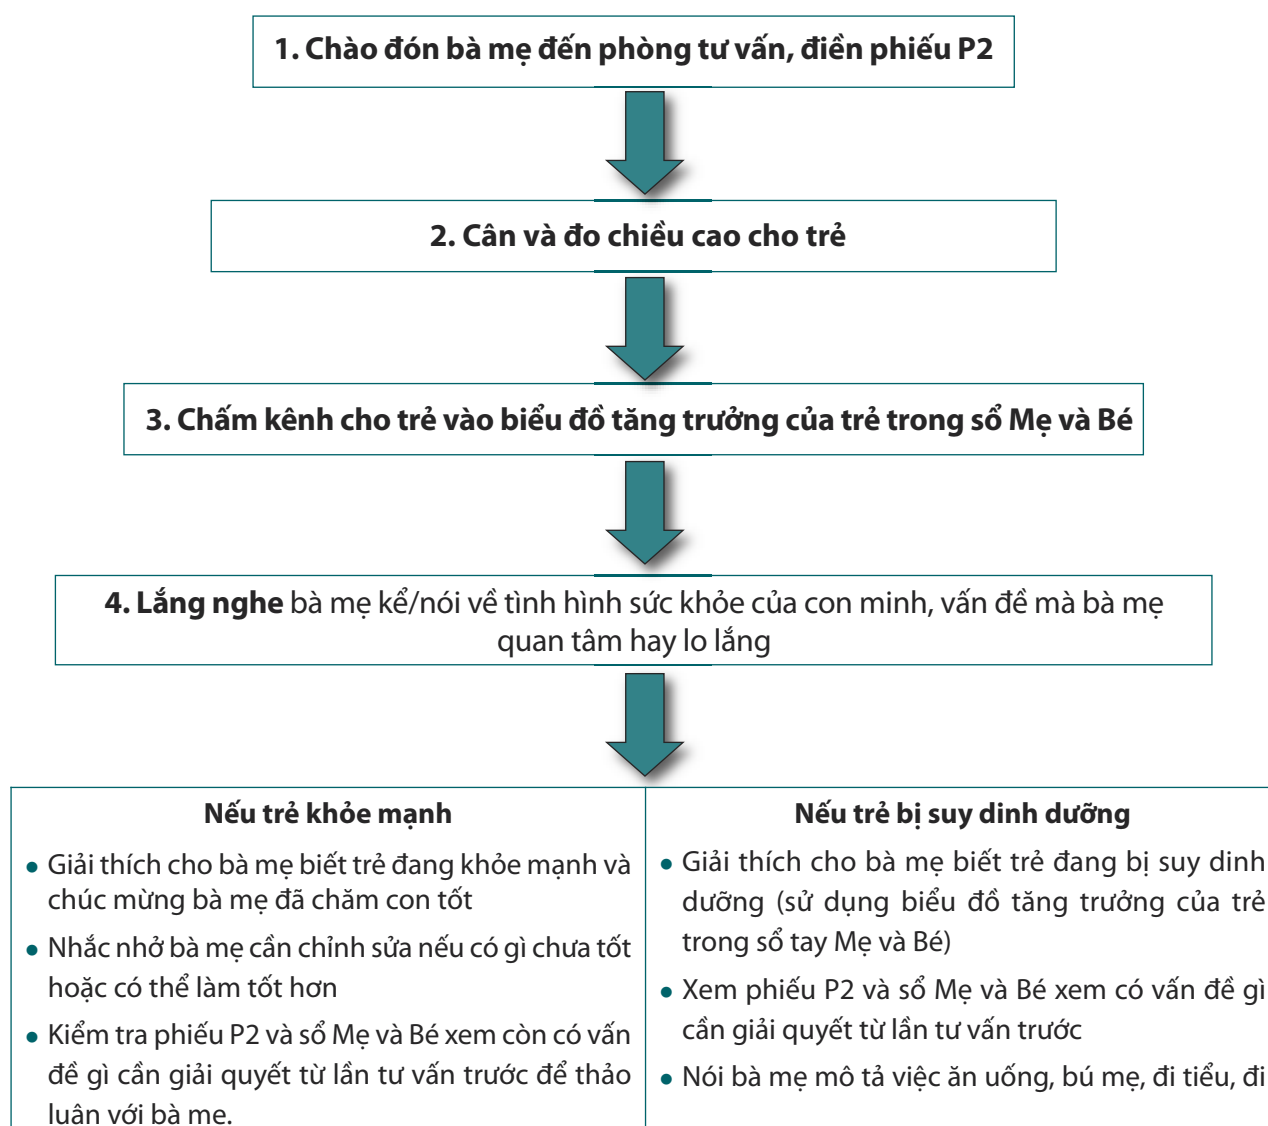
1. Chào đón bà mẹ đến phòng tư vấn, điền phiếu P2

2. Cân và đo chiều cao cho trẻ

3. Chấm kênh cho trẻ vào biểu đồ tăng trưởng của trẻ trong sổ Mẹ và Bé

4. Lắng nghe bà mẹ kể/nói về tình hình sức khỏe của con minh, vấn đề mà bà mẹ quan tâm hay lo lắng

| Nếu trẻ khỏe mạnh | Nếu trẻ bị suy dinh dưỡng |
|---|---|
| • Giải thích cho bà mẹ biết trẻ đang khỏe mạnh và chúc mừng bà mẹ đã chăm con tốt<br>• Nhắc nhở bà mẹ cần chỉnh sửa nếu có gì chưa tốt hoặc có thể làm tốt hơn<br>• Kiểm tra phiếu P2 và sổ Mẹ và Bé xem còn có vấn đề gì cần giải quyết từ lần tư vấn trước để thảo luận với bà mẹ. | • Giải thích cho bà mẹ biết trẻ đang bị suy dinh dưỡng (sử dụng biểu đồ tăng trưởng của trẻ trong sổ tay Mẹ và Bé)<br>• Xem phiếu P2 và sổ Mẹ và Bé xem có vấn đề gì cần giải quyết từ lần tư vấn trước<br>• Nói bà mẹ mô tả việc ăn uống, bú mẹ, đi tiểu, đi |